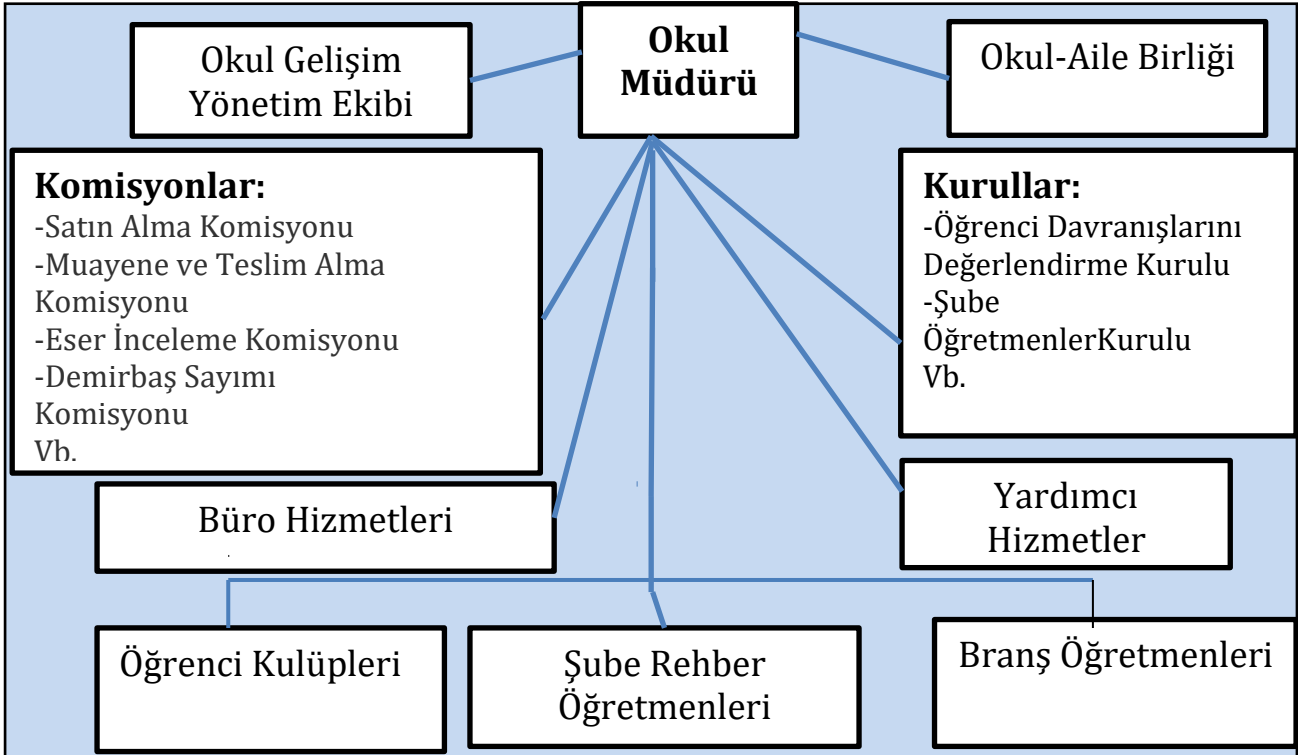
Okul Müdürü

Okul Gelişim Yönetim Ekibi

Okul-Aile Birliği

**Komisyonlar:**
-Satın Alma Komisyonu
-Muayene ve Teslim Alma Komisyonu
-Eser İnceleme Komisyonu
-Demirbaş Sayımı Komisyonu
Vb.

**Kurullar:**
-Öğrenci Davranışlarını Değerlendirme Kurulu
-Şube ÖğretmenlerKurulu
Vb.

Büro Hizmetleri

Yardımcı Hizmetler

Öğrenci Kulüpleri

Şube Rehber Öğretmenleri

Branş Öğretmenleri